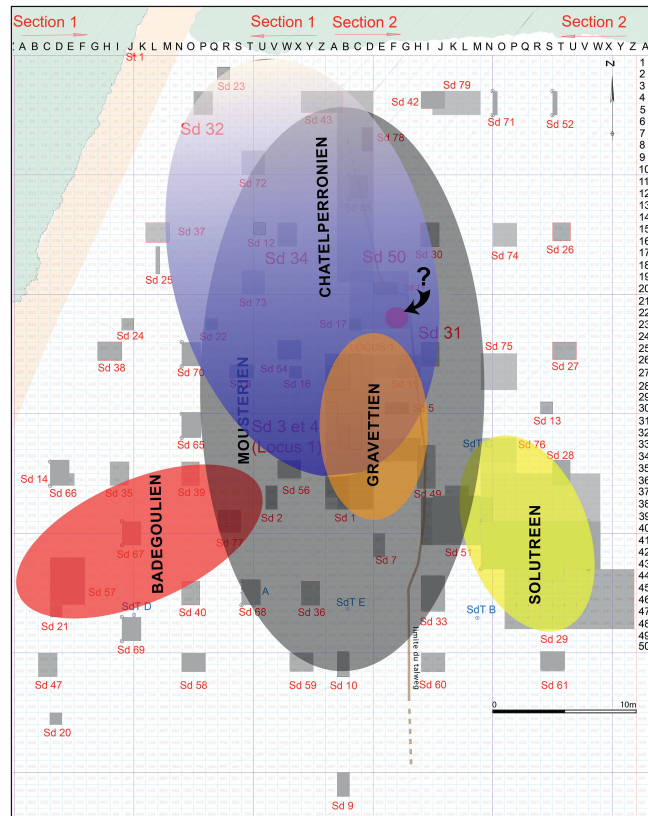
Section 1 Section 1 Section 2 Section 2

Z A B C D E F G H I J K L M N O P Q R S T U V W X Y Z A B C D E F G H I J K L M N O P Q R S T U V W X Y Z A

N

1 2 3 4 5 6 7 8 9 10 11 12 13 14 15 16 17 18 19 20 21 22 23 24 25 26 27 28 29 30 31 32 33 34 35 36 37 38 39 40 41 42 43 44 45 46 47 48 49 50

St 1

Sd 23

Sd 32

Sd 43

Sd 42

Sd 79

Sd 78

Sd 71

Sd 52

CHATELPERRONIEN

Sd 72

Sd 37

Sd 12

Sd 34

Sd 50

Sd 30

Sd 74

Sd 26

Sd 25

Sd 73

?

Sd 24

Sd 22

Sd 17

Sd 31

Sd 38

Sd 70

Sd 54

Sd 16

Sd 75

Sd 27

GRAVETTIEN

Sd 65

Sd 3 et 4 (Locus 1)

Sd 13

MOUSTERIEN

SdT

Sd 76

Sd 28

Sd 14

Sd 66

Sd 35

Sd 39

Sd 56

Sd 49

BADEGOULIEN

Sd 2

Sd 1

SOLUTREEN

Sd 67

Sd 77

Sd 7

Sd 51

Sd 57

SdT D

A

SdT E

SdT B

Sd 21

Sd 40

Sd 68

Sd 36

Sd 33

Sd 29

Sd 69

limite du talweg

Sd 47

Sd 58

Sd 59

Sd 10

Sd 60

Sd 61

0 10m

Sd 20

Sd 9